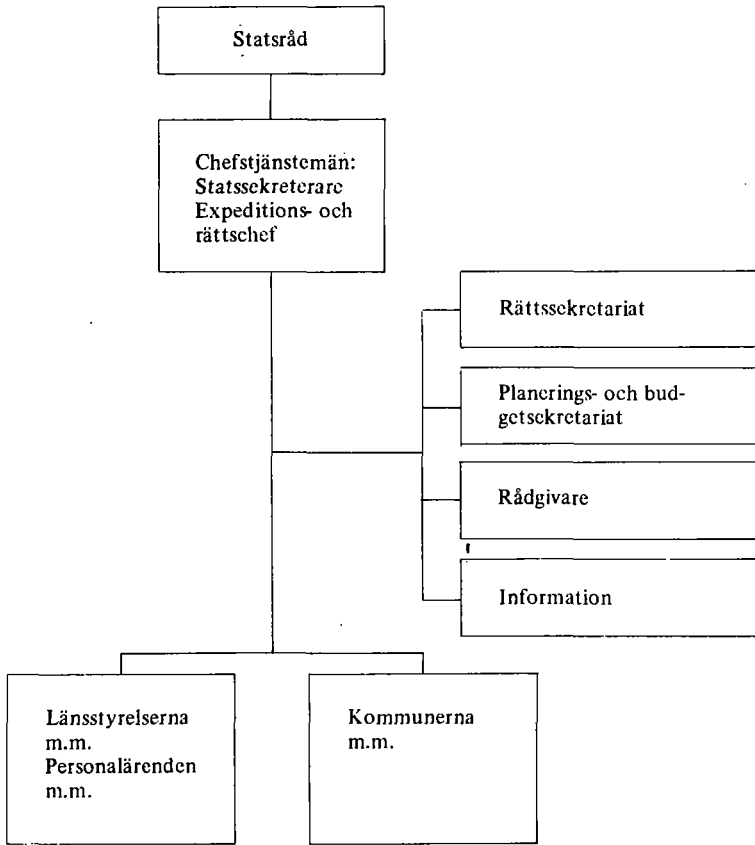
Statsråd

Chefstjänstemän:
Statssekreterare
Expeditions- och
rättschef

Rättssekretariat

Planerings- och budgetsekretariat

Rådgivare

Information

Länsstyrelserna
m.m.
Personalärenden
m.m.

Kommunerna
m.m.